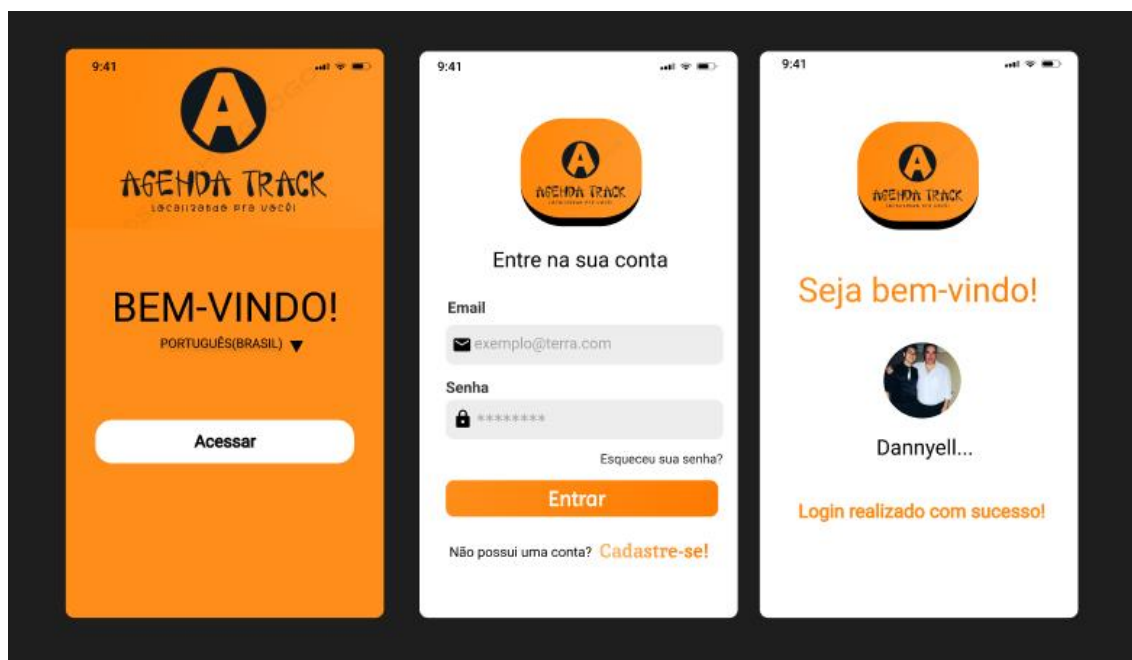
9:41

A

AGENDA TRACK

Localizando pra você!

BEM-VINDO!

PORTUGUÊS(BRASIL)

Acessar

9:41

A

AGENDA TRACK

Localizando pra você!

Entre na sua conta

Email

exemplo@terra.com

Senha

********

Esqueceu sua senha?

Entrar

Não possui uma conta? Cadastre-se!

9:41

A

AGENDA TRACK

Localizando pra você!

Seja bem-vindo!

Dannyell...

Login realizado com sucesso!